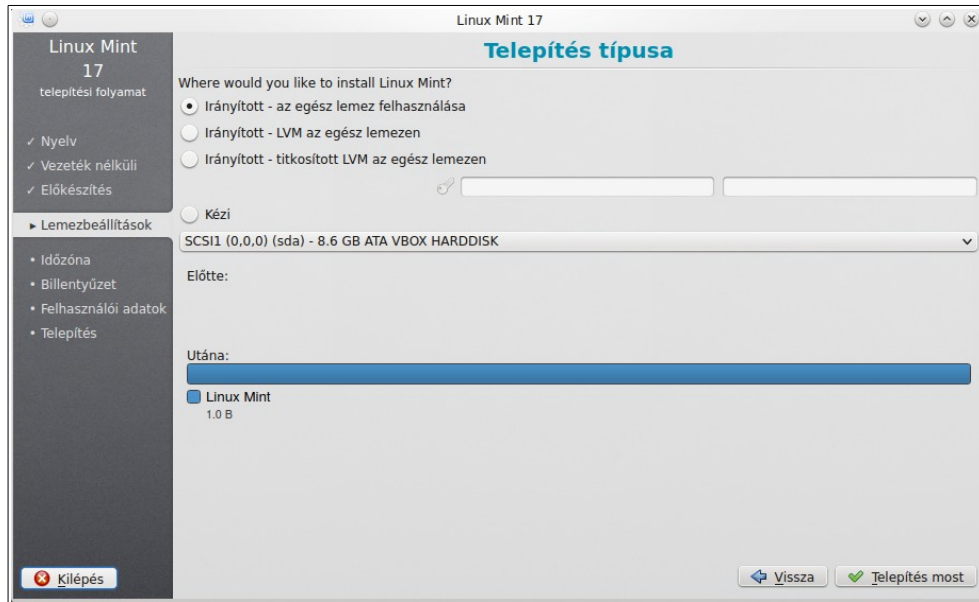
Linux Mint 17

Linux Mint
17
telepítési folyamat

✓ Nyelv
✓ Vezeték nélküli
✓ Előkészítés
▸ Lemezbeállítások
• Időzóna
• Billentyűzet
• Felhasználói adatok
• Telepítés

Telepítés típusa

Where would you like to install Linux Mint?

Irányított - az egész lemez felhasználása

Irányított - LVM az egész lemezen

Irányított - titkosított LVM az egész lemezen

Kézi

SCSI1 (0,0,0) (sda) - 8.6 GB ATA VBOX HARDDISK

Előtte:

Utána:

Linux Mint
1.0 B

Kilépés

Vissza

Telepítés most